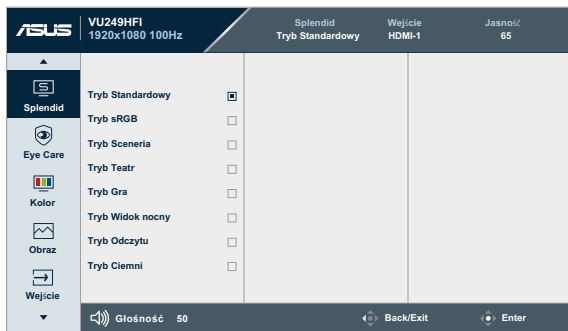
ASUS VU249HFI 1920x1080 100Hz

Splendid
Tryb Standardowy

Wejście
HDMI-1

Jasność
65

Splendid
Eye Care
Kolor
Obraz
Wejście

Tryb Standardowy
Tryb sRGB
Tryb Sceneria
Tryb Teatr
Tryb Gra
Tryb Widok nocny
Tryb Odczytu
Tryb Ciemni

Głośność 50
Back/Exit
Enter